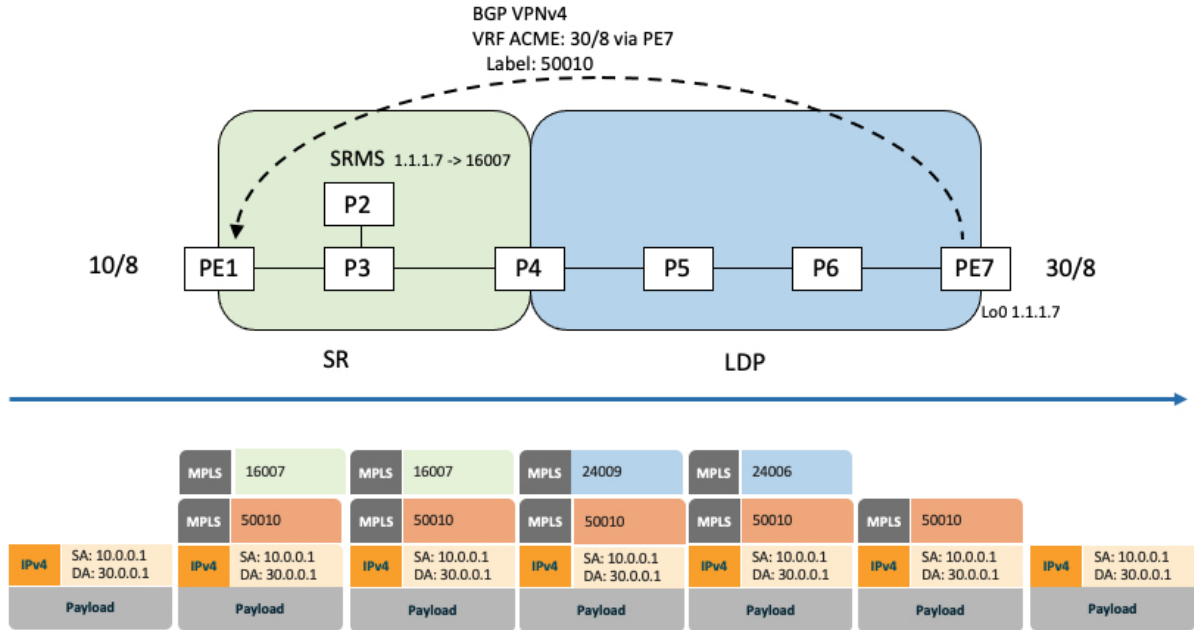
BGP VPNv4
VRF ACME: 30/8 via PE7
Label: 50010

SRMS 1.1.1.7 -> 16007

P2

10/8 PE1 P3 P4 P5 P6 PE7 30/8

Lo0 1.1.1.7

SR

LDP

| | | | | | |
|---|---|---|---|---|---|
| | MPLS 16007 | MPLS 16007 | MPLS 24009 | MPLS 24006 | | |
| | MPLS 50010 | MPLS 50010 | MPLS 50010 | MPLS 50010 | MPLS 50010 | |
| IPv4 SA: 10.0.0.1 DA: 30.0.0.1 | IPv4 SA: 10.0.0.1 DA: 30.0.0.1 | IPv4 SA: 10.0.0.1 DA: 30.0.0.1 | IPv4 SA: 10.0.0.1 DA: 30.0.0.1 | IPv4 SA: 10.0.0.1 DA: 30.0.0.1 | IPv4 SA: 10.0.0.1 DA: 30.0.0.1 | IPv4 SA: 10.0.0.1 DA: 30.0.0.1 |
| Payload | Payload | Payload | Payload | Payload | Payload | Payload |